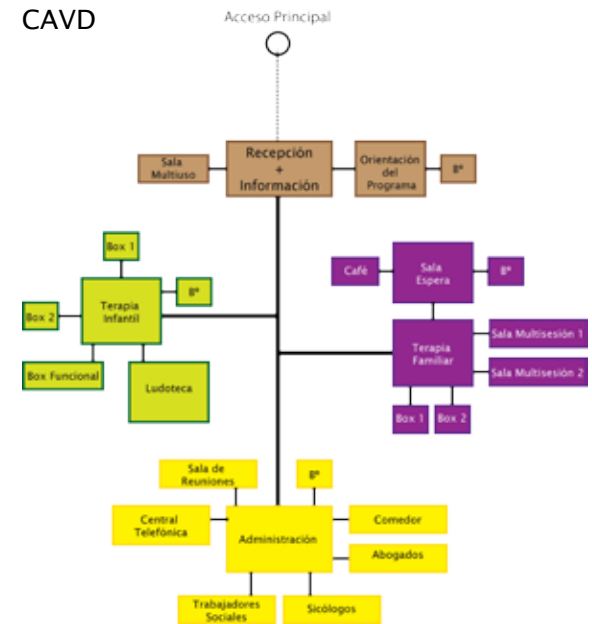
CAVD

Acceso Principal

Sala Multiuso

Recepción + Información

Orientación del Programa

Bº

Box 1

Bº

Terapia Infantil

Box 2

Box Funcional

Ludoteca

Café

Sala Espera

Bº

Terapia Familiar

Sala Multisesión 1

Sala Multisesión 2

Box 1

Box 2

Sala de Reuniones

Bº

Central Telefónica

Administración

Comedor

Abogados

Trabajadores Sociales

Sicólogos